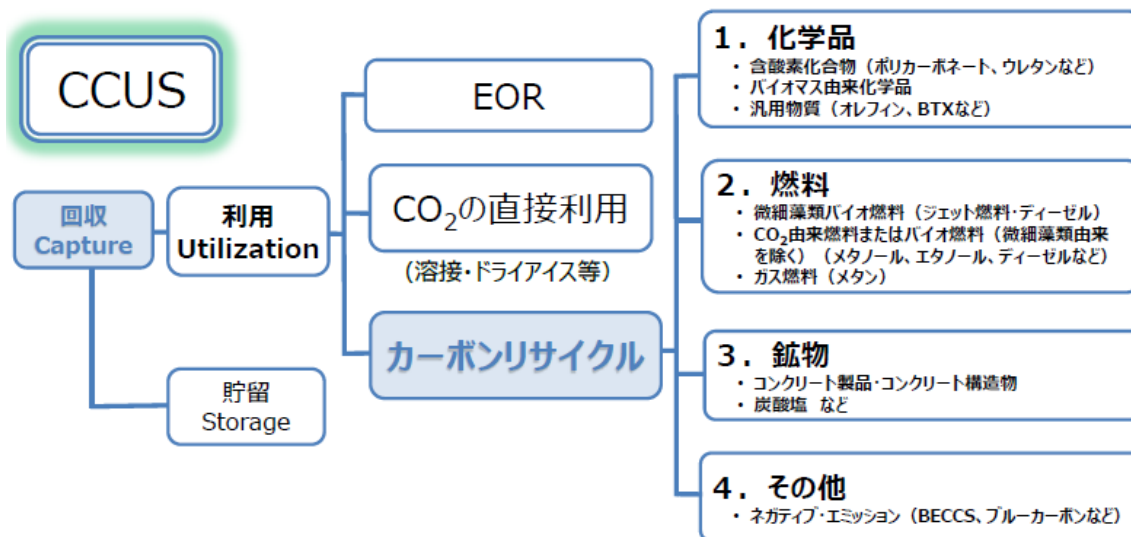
CCUS

回収
Capture

利用
Utilization

貯留
Storage

EOR

$CO_2$の直接利用
（溶接・ドライアイス等）

カーボンリサイクル

1．化学品
・ 含酸素化合物（ポリカーボネート、ウレタンなど）
・ バイオマス由来化学品
・ 汎用物質（オレフィン、BTXなど）

2．燃料
・ 微細藻類バイオ燃料（ジェット燃料・ディーゼル）
・ $CO_2$由来燃料またはバイオ燃料（微細藻類由来を除く）（メタノール、エタノール、ディーゼルなど）
・ ガス燃料（メタン）

3．鉱物
・ コンクリート製品・コンクリート構造物
・ 炭酸塩 など

4．その他
・ ネガティブ・エミッション（BECCS、ブルーカーボンなど）